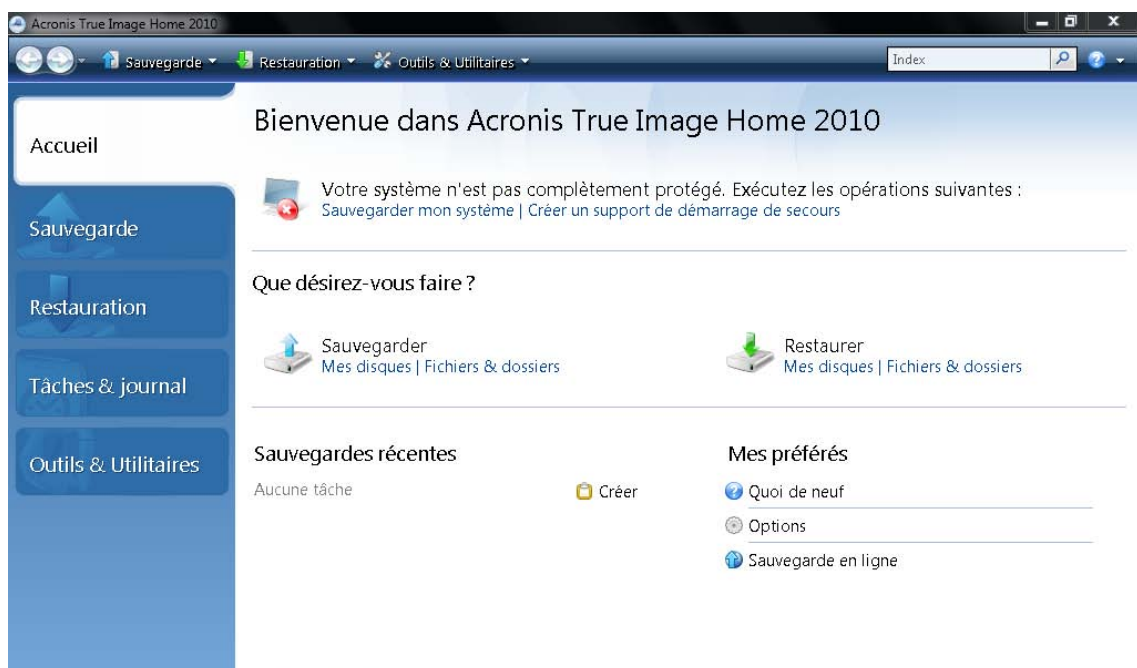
Acronis True Image Home 2010

Sauvegarde ▾ Restauration ▾ Outils & Utilitaires ▾

Index

Accueil

Sauvegarde

Restauration

Tâches & journal

Outils & Utilitaires

Bienvenue dans Acronis True Image Home 2010

Votre système n'est pas complètement protégé. Exécutez les opérations suivantes :
Sauvegarder mon système | Créer un support de démarrage de secours

Que désirez-vous faire ?

Sauvegarder
Mes disques | Fichiers & dossiers

Restaurer
Mes disques | Fichiers & dossiers

Sauvegardes récentes

Aucune tâche

Créer

Mes préférés

Quoi de neuf

Options

Sauvegarde en ligne